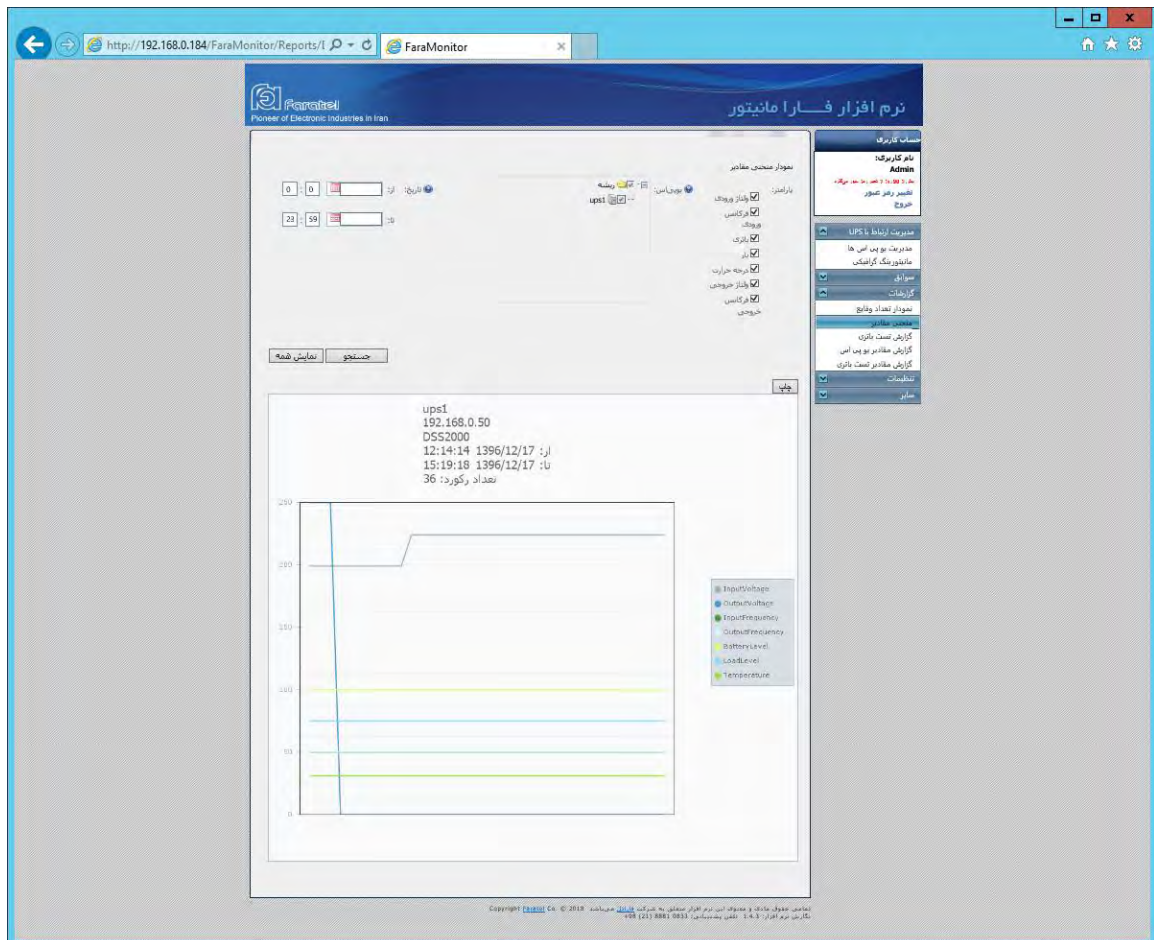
http://192.168.0.184/FaraMonitor/Reports/I
FaraMonitor

Faratel
Pioneer of Electronic Industries in Iran

نرم افزار فـــارا مانیتور

حساب کاربری
نام کاربری:
Admin
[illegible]
تغییر رمز عبور
خروج

مدیریت ارتباط با UPS
مدیریت یو پی اس ها
مانیتورینگ گرافیکی
سوابق
گزارشات
نمودار تعداد وقایع
منحنی مقادیر
گزارش تست باتری
گزارش مقادیر یو پی اس
گزارش مقادیر تست باتری
تنظیمات
سایر

نمودار منحنی مقادیر

پارامتر:
ولتاژ ورودی
فرکانس ورودی
باتری
بار
درجه حرارت
ولتاژ خروجی
فرکانس خروجی

یوپی‌اس:
ریشه
ups1

تاریخ: از:
0 : 0
تا:
23 : 59

جستجو
نمایش همه

چاپ

ups1
192.168.0.50
DSS2000
از: 1396/12/17 12:14:14
تا: 1396/12/17 15:19:18
تعداد رکورد: 36

250
200
150
100
50
0

InputVoltage
OutputVoltage
InputFrequency
OutputFrequency
BatteryLevel
LoadLevel
Temperature

Copyright Faratel Co. © 2018 تمامی حقوق مادی و معنوی این نرم افزار متعلق به شرکت فاراتل می‌باشد
نگارش نرم افزار: 1.4.3 تلفن پشتیبانی: 0831 8881 (21) 98+